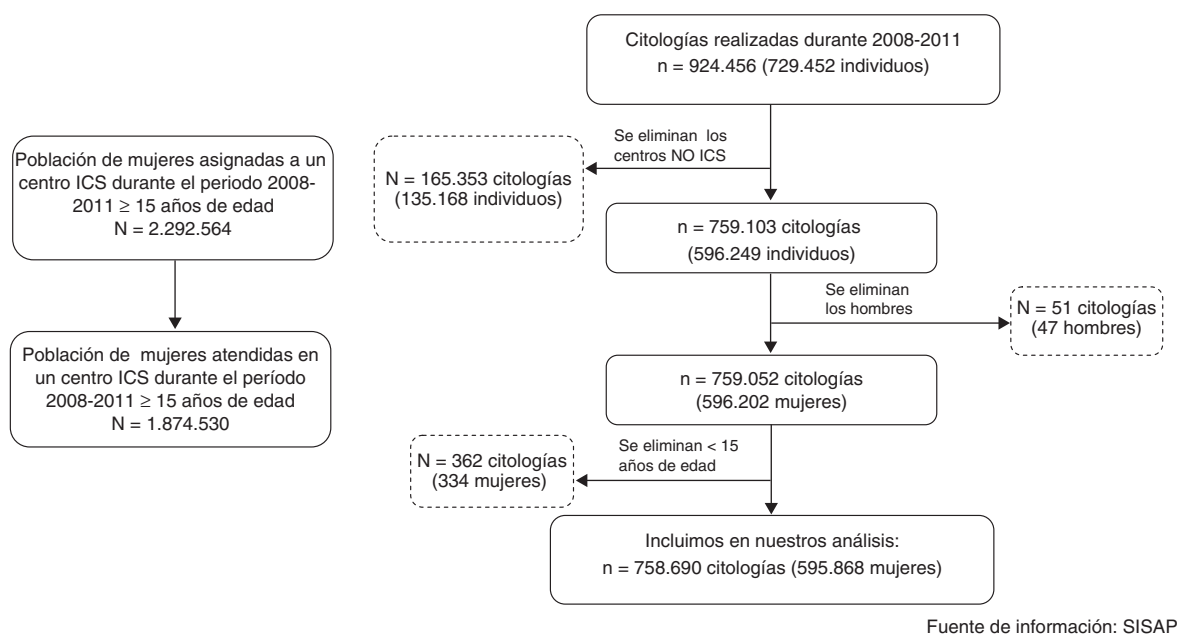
Población de mujeres asignadas a un centro ICS durante el periodo 2008-2011 $\geq$ 15 años de edad
N = 2.292.564

Población de mujeres atendidas en un centro ICS durante el período 2008-2011 $\geq$ 15 años de edad
N = 1.874.530

Citologías realizadas durante 2008-2011
n = 924.456 (729.452 individuos)

Se eliminan los centros NO ICS

N = 165.353 citologías (135.168 individuos)

n = 759.103 citologías
(596.249 individuos)

Se eliminan los hombres

N = 51 citologías (47 hombres)

n = 759.052 citologías
(596.202 mujeres)

Se eliminan < 15 años de edad

N = 362 citologías (334 mujeres)

Incluimos en nuestros análisis:
n = 758.690 citologías (595.868 mujeres)

Fuente de información: SISAP